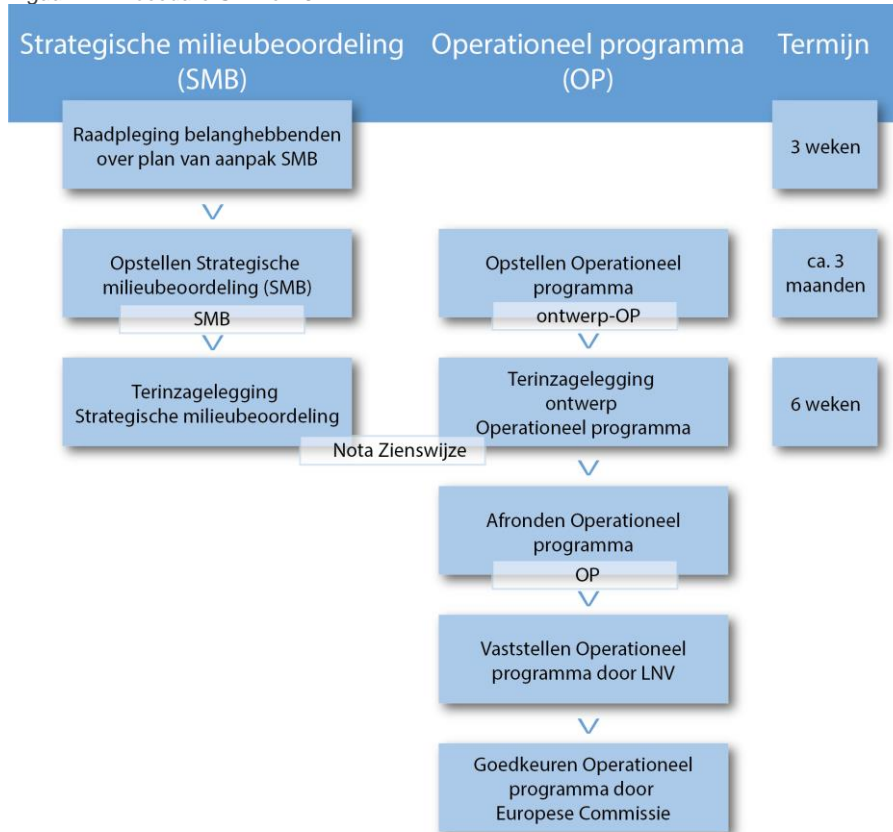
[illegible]

Strategische milieubeoordeling (SMB)

Operationeel programma (OP)

Termijn

Raadpleging belanghebbenden over plan van aanpak SMB

3 weken

Opstellen Strategische milieubeoordeling (SMB)

SMB

Opstellen Operationeel programma

ontwerp-OP

ca. 3 maanden

Terinzagelegging Strategische milieubeoordeling

Terinzagelegging ontwerp Operationeel programma

6 weken

Nota Zienswijze

Afronden Operationeel programma

OP

Vaststellen Operationeel programma door LNV

Goedkeuren Operationeel programma door Europese Commissie